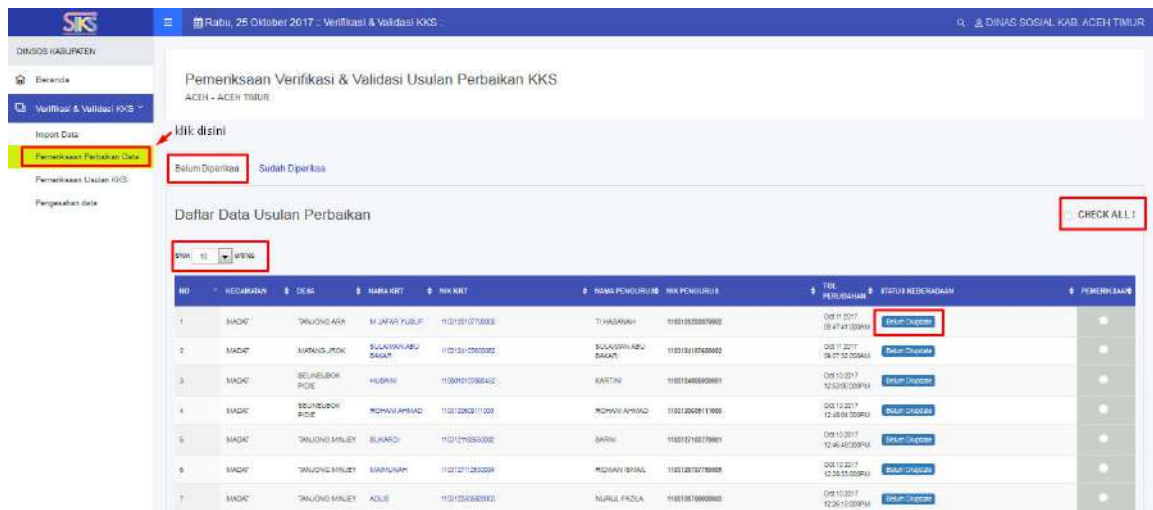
SIKS

Rabu, 25 Oktober 2017 :: Verifikasi & Validasi KKS

DINAS SOSIAL KAB. ACEH TIMUR

DINSOS KABUPATEN

Beranda

Verifikasi & Validasi KKS

Import Data

Pemeriksaan Perbaikan Data

Pemeriksaan Usulan KKS

Pengesahan data

Pemeriksaan Verifikasi & Validasi Usulan Perbaikan KKS

ACEH - ACEH TIMUR

klik disini

Belum Diperiksa

Sudah Diperiksa

Daftar Data Usulan Perbaikan

CHECK ALL !

Show 10 entries

| NO | KECAMATAN | DESA | NAMA KRT | NIK KRT | NAMA PENGURUS | NIK PENGURUS | TGL PERUBAHAN | STATUS KEBERADAAN | PEMERIKSAAN |
|---|---|---|---|---|---|---|---|---|---|
| 1 | MADAT | TANJONG ARA | M JAFAR YUSUF | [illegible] | TI HASANAH | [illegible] | Oct 11 2017 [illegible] | Belum Diupdate | |
| 2 | MADAT | MATANG JROK | SULAIMAN ABU BAKAR | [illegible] | SULAIMAN ABU BAKAR | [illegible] | Oct 11 2017 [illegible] | Belum Diupdate | |
| 3 | MADAT | SEUNEUBOK PIDIE | HUSAINI | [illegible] | KARTINI | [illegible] | Oct 10 2017 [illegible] | Belum Diupdate | |
| 4 | MADAT | SEUNEUBOK PIDIE | ROHANI AHMAD | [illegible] | ROHANI AHMAD | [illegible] | Oct 10 2017 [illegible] | Belum Diupdate | |
| 5 | MADAT | TANJONG MINJEY | SUKARDI | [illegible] | SARNI | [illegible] | Oct 10 2017 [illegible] | Belum Diupdate | |
| 6 | MADAT | TANJONG MINJEY | MAIMUNAH | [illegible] | ROWAN ISMAIL | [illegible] | Oct 10 2017 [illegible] | Belum Diupdate | |
| 7 | MADAT | TANJONG MINJEY | ADUS | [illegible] | NURUL FAZILA | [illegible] | Oct 10 2017 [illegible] | Belum Diupdate | |